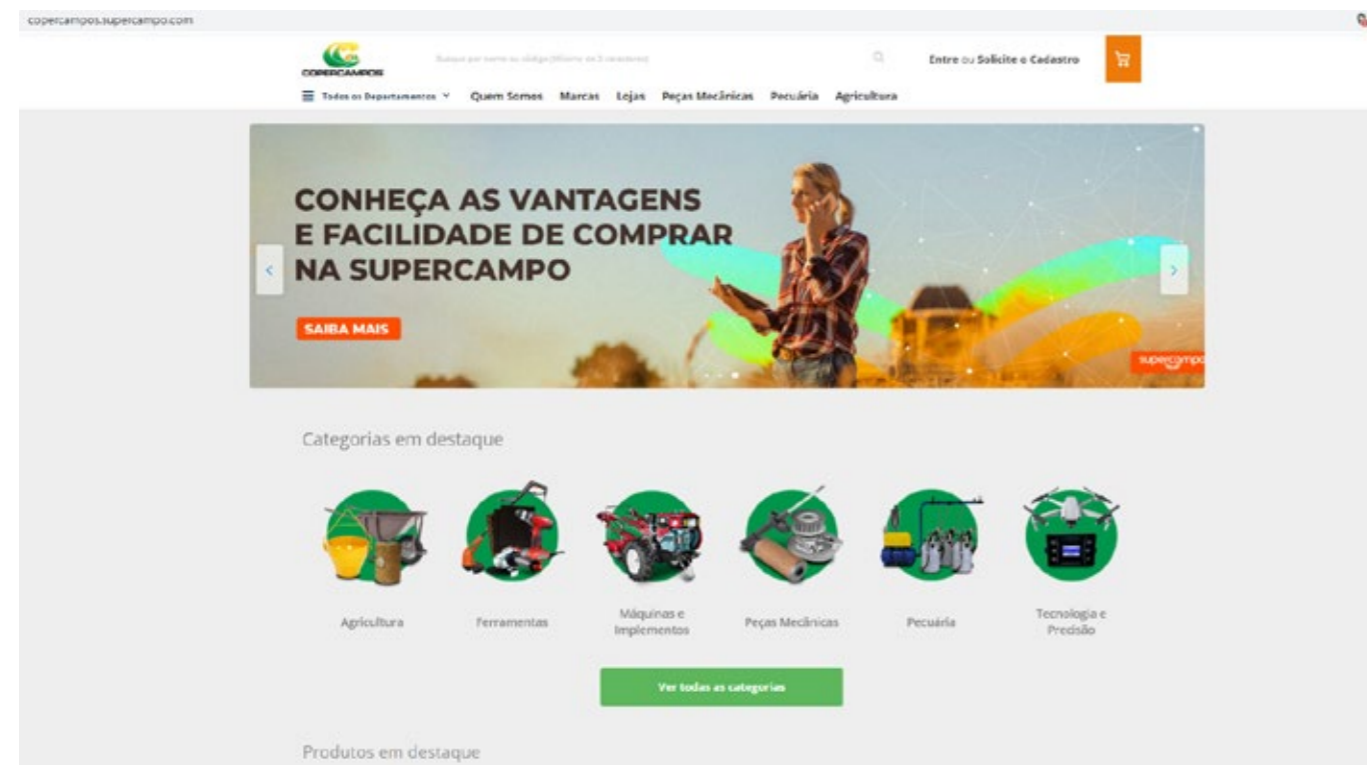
copercampos.supercampo.com

COPERCAMPOS

Busque por nome ou código (Mínimo de 3 caracteres)

Entre ou Solicite o Cadastro

Todos os Departamentos Quem Somos Marcas Lojas Peças Mecânicas Pecuária Agricultura

CONHEÇA AS VANTAGENS E FACILIDADE DE COMPRAR NA SUPERCAMPO

SAIBA MAIS

supercampo

Categorias em destaque

Agricultura

Ferramentas

Máquinas e Implementos

Peças Mecânicas

Pecuária

Tecnologia e Precisão

Ver todas as categorias

Produtos em destaque